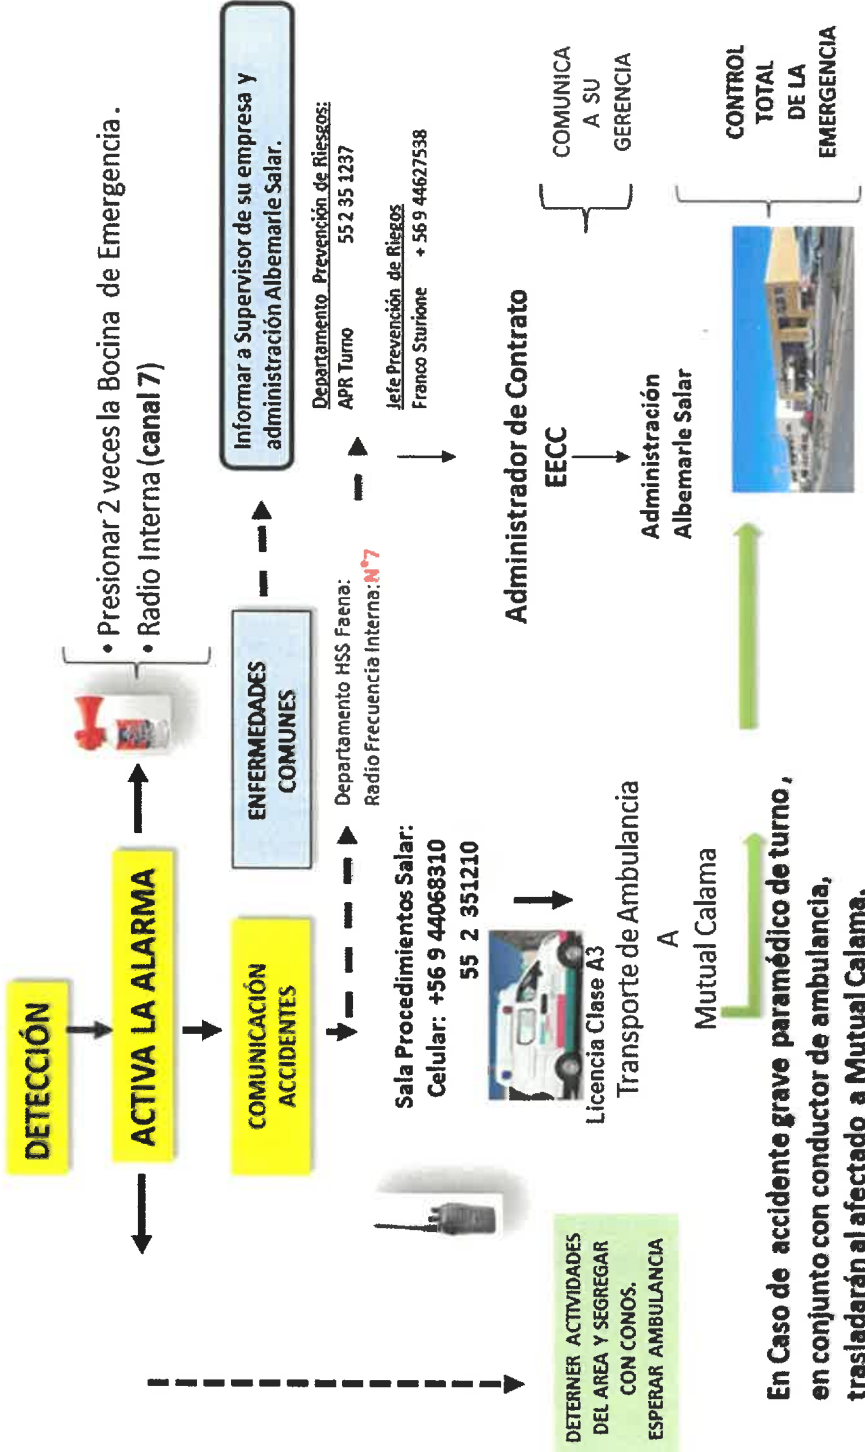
DETECCIÓN

ACTIVA LA ALARMA

• Presionar 2 veces la Bocina de Emergencia.
• Radio Interna (canal 7)

COMUNICACIÓN ACCIDENTES

ENFERMEDADES COMUNES

Informar a Supervisor de su empresa y administración Albemarle Salar.

Departamento Prevención de Riesgos:
APR Turno 55 2 35 1237

Jefe Prevención de Riegos
Franco Sturione + 56 9 44627538

Departamento HSS Faena:
Radio Frecuencia Interna: N°7

Sala Procedimientos Salar:
Celular: +56 9 44068310
55 2 351210

Licencia Clase A3
Transporte de Ambulancia
A
Mutual Calama

Administrador de Contrato
EECC

COMUNICA A SU GERENCIA

Administración Albemarle Salar

CONTROL TOTAL DE LA EMERGENCIA

DETERNER ACTIVIDADES DEL AREA Y SEGREGAR CON CONOS. ESPERAR AMBULANCIA

En Caso de accidente grave paramédico de turno, en conjunto con conductor de ambulancia, trasladarán al afectado a Mutual Calama.